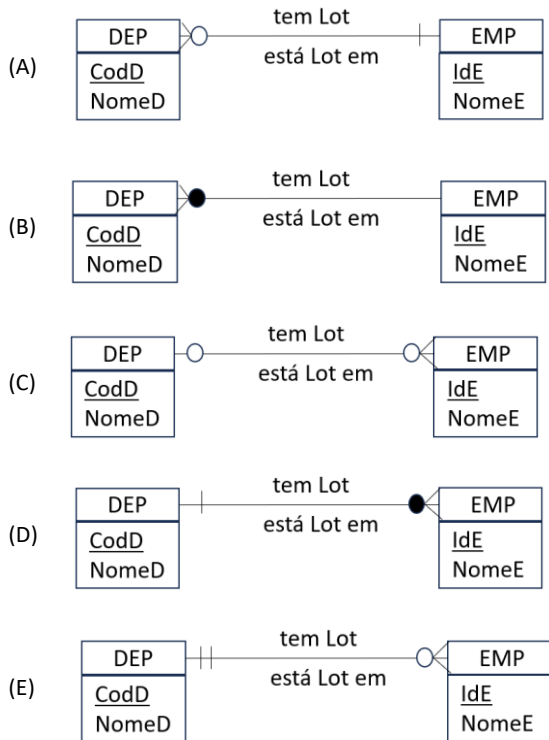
(A)
DEP
CodD
NomeD
tem Lot
está Lot em
EMP
IdE
NomeE

(B)
DEP
CodD
NomeD
tem Lot
está Lot em
EMP
IdE
NomeE

(C)
DEP
CodD
NomeD
tem Lot
está Lot em
EMP
IdE
NomeE

(D)
DEP
CodD
NomeD
tem Lot
está Lot em
EMP
IdE
NomeE

(E)
DEP
CodD
NomeD
tem Lot
está Lot em
EMP
IdE
NomeE